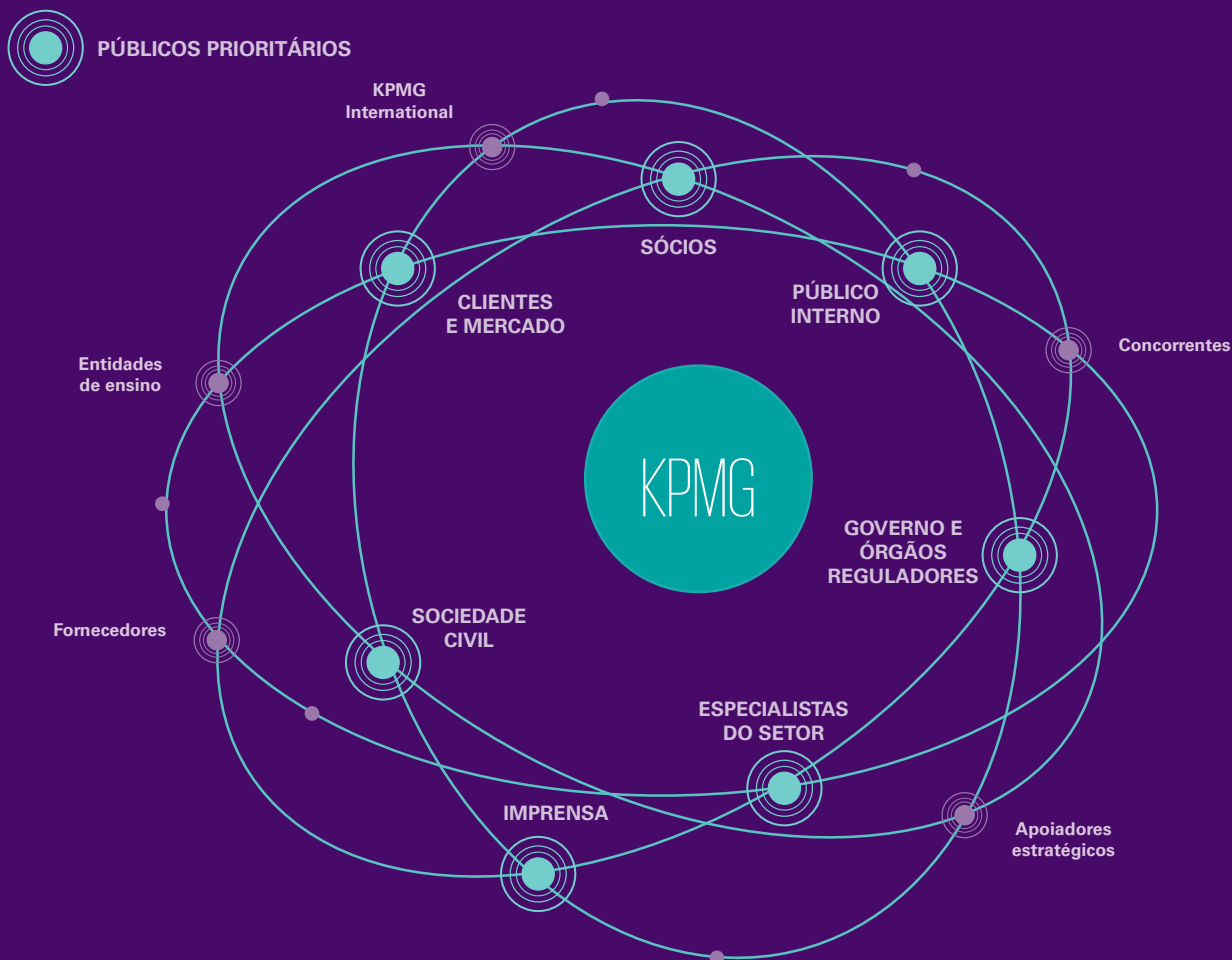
PÚBLICOS PRIORITÁRIOS

KPMG International

SÓCIOS

CLIENTES E MERCADO

PÚBLICO INTERNO

Entidades de ensino

Concorrentes

KPMG

GOVERNO E ÓRGÃOS REGULADORES

Fornecedores

SOCIEDADE CIVIL

ESPECIALISTAS DO SETOR

IMPRENSA

Apoiadores estratégicos